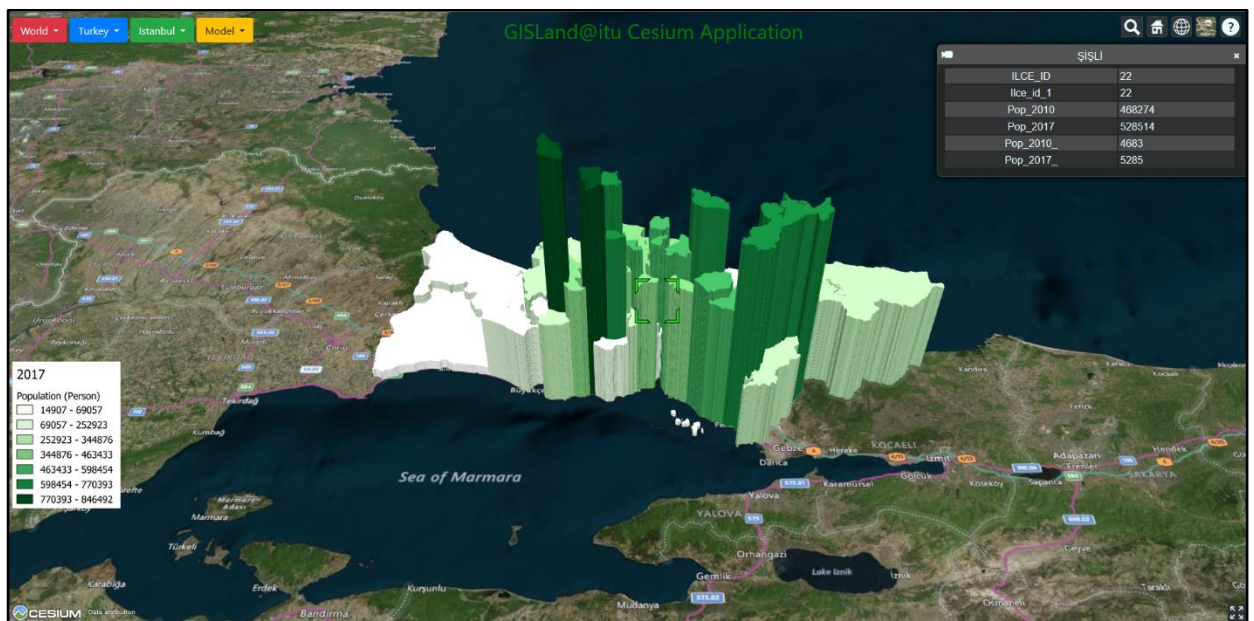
World ▾ Turkey ▾ Istanbul ▾ Model ▾

GISLand@itu Cesium Application

ŞIŞLİ

| ILCE_ID | 22 |
|---|---|
| Ilce_id_1 | 22 |
| Pop_2010 | 468274 |
| Pop_2017 | 528514 |
| Pop_2010_ | 4683 |
| Pop_2017_ | 5285 |

2017
Population (Person)
14907 - 69057
69057 - 252923
252923 - 344876
344876 - 463433
463433 - 598454
598454 - 770393
770393 - 846492

Sea of Marmara

Tekirdağ
Kumbağ
Marmara
Türkeli
Karabiğa
Erdek
Kurşunlu
Bandırma
Mudanya
Gemlik
Orhangazi
Lake Iznik
Iznik
Yalova
YALOVA
Gebze
Hereke
Darıca
KOCAELI
İzmit
Karamürsel
Gölcük
Adapazarı
Hendek
SAKARYA
Geyve
Osmaneli
Taraklı
Kandıra

CESIUM Data attribution